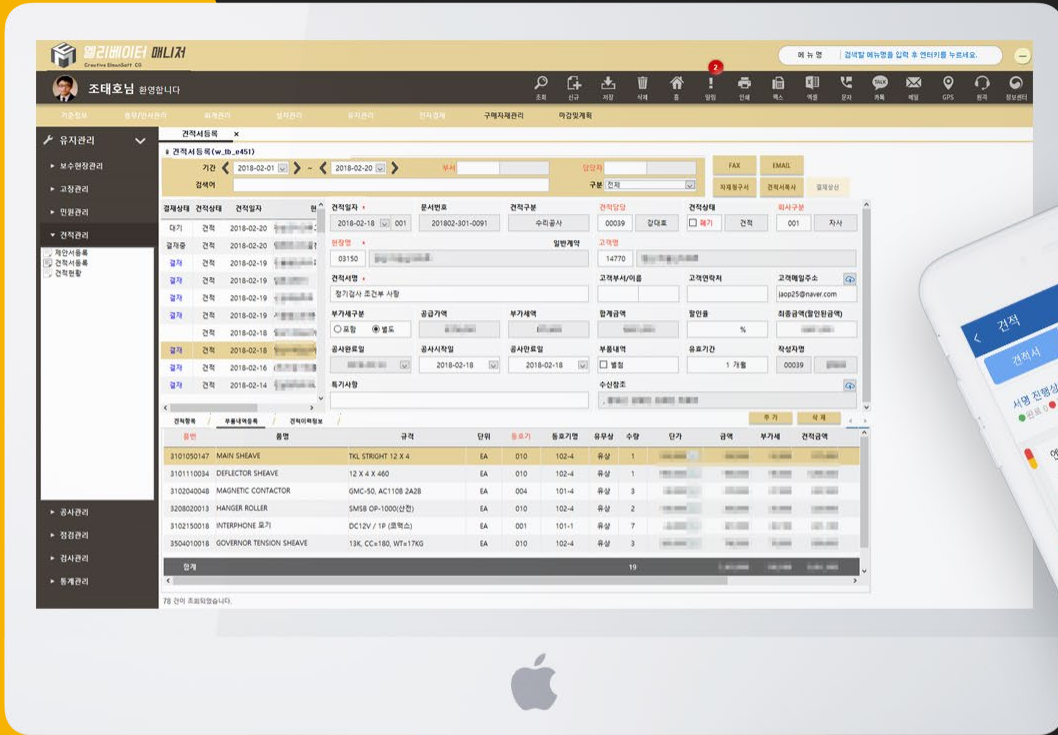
엘리베이터 매니저
Creative SmartSoft CS

메 뉴 명 | 검색할 메뉴명을 입력 후 엔터키를 누르세요.

조태호님 환영합니다

조회 신규 저장 삭제 홈 알림 인쇄 팩스 엑셀 문자 카톡 메일 GPS 원격 정보센터

2

기준정보 총무/인사관리 회계관리 영업관리 유지관리 전자결재 구매자재관리 마감및계획

유지관리
보수현장관리
고장관리
민원관리
견적관리
제안서등록
견적서등록
견적현황
공사관리
점검관리
검사관리
통계관리

견적서등록 ×

견적서등록(w_tb_e451)

기간 2018-02-01 ~ 2018-02-20 부서 담당자
검색어 구분 전체

FAX EMAIL
자재청구서 견적서복사 결재상신

| 결재상태 | 견적상태 | 견적일자 | 현 |
|---|---|---|---|
| 대기 | 견적 | 2018-02-20 | |
| 결재중 | 견적 | 2018-02-20 | |
| 결재 | 견적 | 2018-02-19 | |
| 결재 | 견적 | 2018-02-19 | |
| 결재 | 견적 | 2018-02-19 | |
| 결재 | 견적 | 2018-02-19 | |
| | 견적 | 2018-02-18 | |
| 결재 | 견적 | 2018-02-18 | |
| 결재 | 견적 | 2018-02-16 | |
| 결재 | 견적 | 2018-02-14 | |

견적일자 * 2018-02-18 001
문서번호 201802-301-0091
견적구분 수리공사
견적담당 00039 강대표
견적상태 폐기 견적
회사구분 001 자사
현장명 * 03150
일반계약
고객명 14770
견적서명 * 정기검사 조건부 사항
고객부서/이름
고객연락처
고객메일주소 jaop25@naver.com
부가세구분 포함 별도
공급가액
부가세액
합계금액
할인율 %
최종금액(할인된금액)
공사완료일
공사시작일 2018-02-18
공사완료일 2018-02-18
부품내역 별첨
유효기간 1 개월
작성자명 00039
특기사항
수신참조

견적항목 부품내역등록 견적이력정보
추 가 삭 제

| 품번 | 품명 | 규격 | 단위 | 등급기 | 등급기명 | 유무상 | 수량 | 단가 | 금액 | 부가세 | 견적금액 |
|---|---|---|---|---|---|---|---|---|---|---|---|
| 3101050147 | MAIN SHEAVE | TKL STRIGHT 12 X 4 | EA | 010 | 102-4 | 유상 | 1 | | | | |
| 3101110034 | DEFLECTOR SHEAVE | 12 X 4 X 460 | EA | 010 | 102-4 | 유상 | 1 | | | | |
| 3102040048 | MAGNETIC CONTACTOR | GMC-50, AC110B 2A2B | EA | 004 | 101-4 | 유상 | 3 | | | | |
| 3208020013 | HANGER ROLLER | SMS8 OP-1000(산전) | EA | 010 | 102-4 | 유상 | 7 | | | | |
| 3102150018 | INTERPHONE 묘기 | DC12V / 1P (코맥스) | EA | 001 | 101-1 | 유상 | 2 | | | | |
| 3504010018 | GOVERNOR TENSION SHEAVE | 13K, CC=180, WT=17KG | EA | 010 | 102-4 | 유상 | 3 | | | | |
| 합계 | | | | | | | 19 | | | | |

78 건이 조회되었습니다.

견적
견적서
서명 진행상